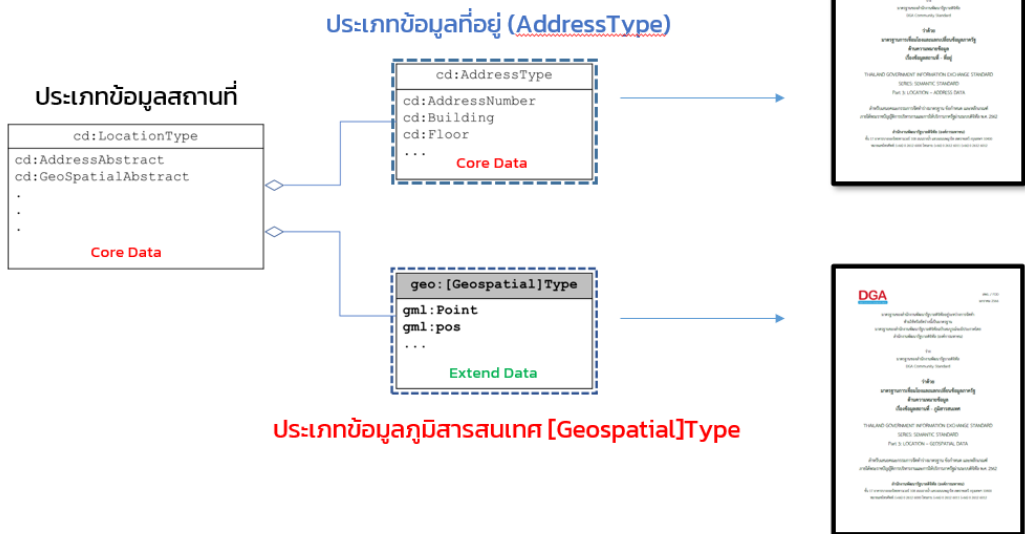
ประเภทข้อมูลที่อยู่ (AddressType)

ประเภทข้อมูลสถานที่

cd:LocationType

cd:AddressAbstract
cd:GeoSpatialAbstract
.
.
.

Core Data

cd:AddressType

cd:AddressNumber
cd:Building
cd:Floor
...

Core Data

geo:[Geospatial]Type

gml:Point
gml:pos
...

Extend Data

ประเภทข้อมูลภูมิสารสนเทศ [Geospatial]Type

DGA

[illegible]

THAILAND GOVERNMENT INFORMATION EXCHANGE STANDARD
SERIES: SEMANTIC STANDARD
Part 3: LOCATION – ADDRESS DATA

THAILAND GOVERNMENT INFORMATION EXCHANGE STANDARD
SERIES: SEMANTIC STANDARD
Part 3: LOCATION – GEOSPATIAL DATA